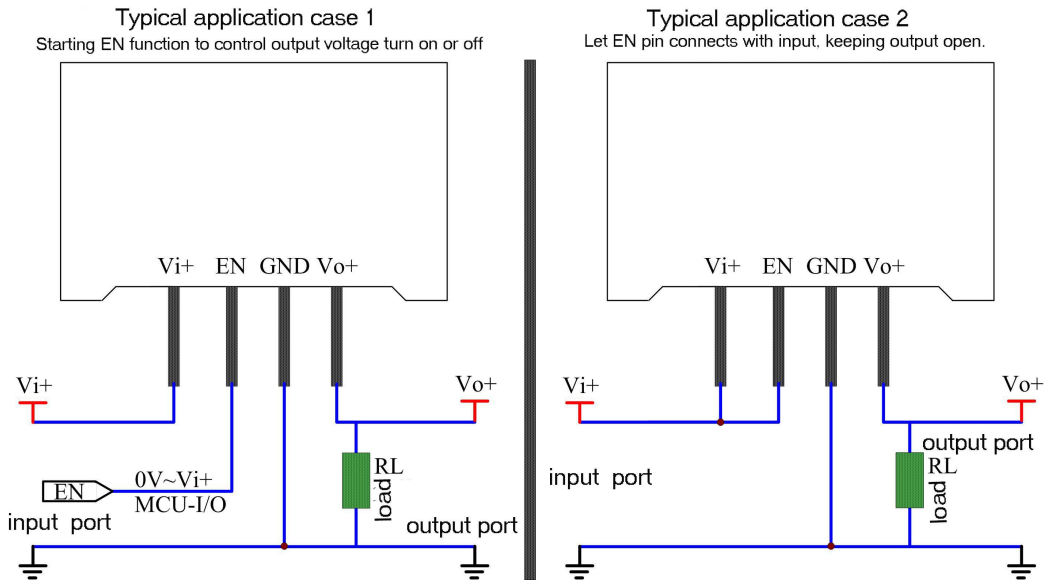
Typical application case 1

Starting EN function to control output voltage turn on or off

Vi+ EN GND Vo+

Vi+

Vo+

EN

0V~Vi+

MCU-I/O

RL

load

input port

output port

Typical application case 2

Let EN pin connects with input, keeping output open.

Vi+ EN GND Vo+

Vi+

Vo+

output port

input port

RL

load